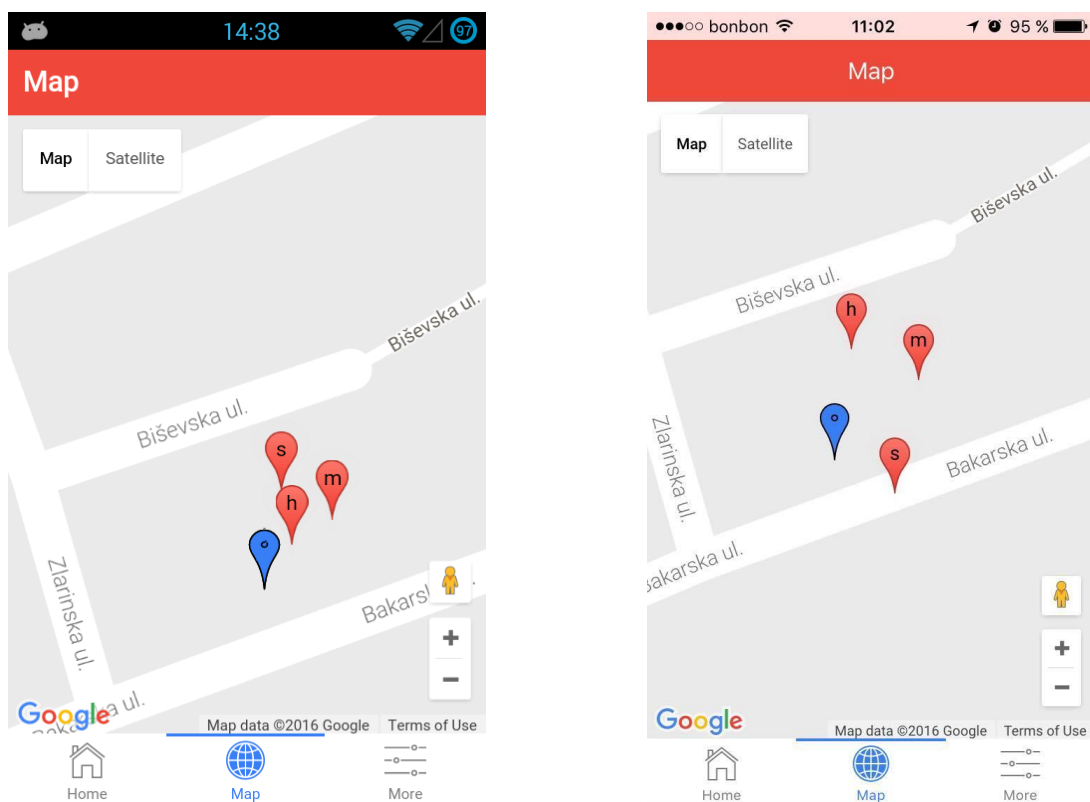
14:38 97

Map

Map Satellite

Biševska ul.

Biševska ul.

s

m

h

Zlarinska ul.

Bakarsk

ul.

Google

Map data ©2016 Google Terms of Use

Home Map More

●●●○○ bonbon 11:02 95 %

Map

Map Satellite

Biševska ul.

Biševska ul.

h

m

Zlarinska ul.

s

Bakarska ul.

akarska ul.

Google

Map data ©2016 Google Terms of Use

Home Map More